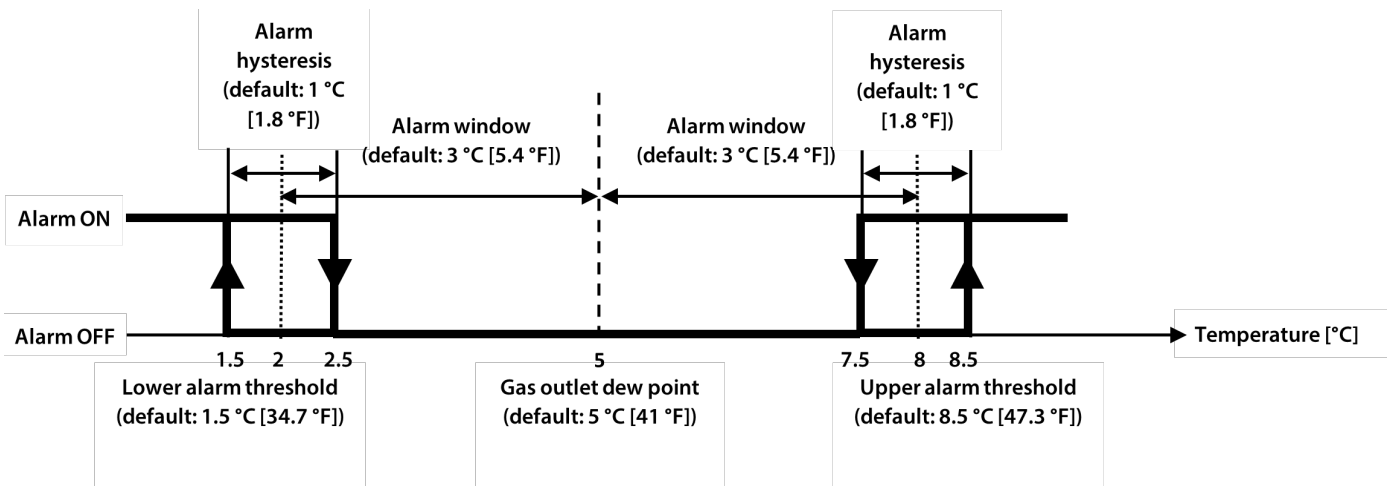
Alarm hysteresis (default: 1 °C [1.8 °F])

Alarm hysteresis (default: 1 °C [1.8 °F])

Alarm window (default: 3 °C [5.4 °F])

Alarm window (default: 3 °C [5.4 °F])

Alarm ON

Alarm OFF

Temperature [°C]

1.5 2 2.5 5 7.5 8 8.5

Lower alarm threshold (default: 1.5 °C [34.7 °F])

Gas outlet dew point (default: 5 °C [41 °F])

Upper alarm threshold (default: 8.5 °C [47.3 °F])